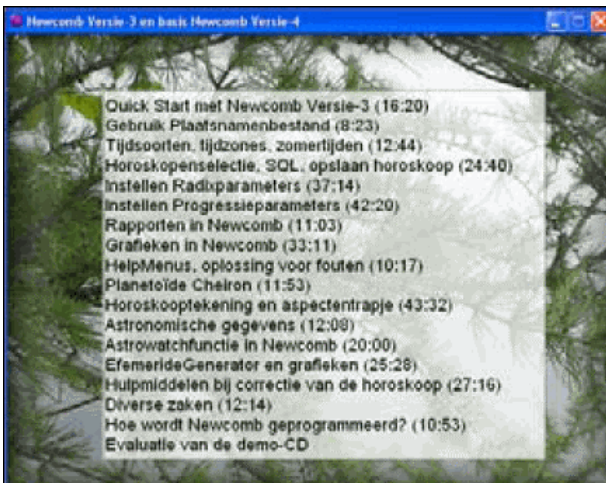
Newcomb Versie-3 en basis Newcomb Versie-4

Quick Start met Newcomb Versie-3 (16:20)
Gebruik Plaatsnamenbestand (8:23)
Tijdsoorten, tijdzones, zomertijden (12:44)
Horoskopenselectie, SQL, opslaan horoskoop (24:40)
Instellen Radixparameters (37:14)
Instellen Progressieparameters (42:20)
Rapporten in Newcomb (11:03)
Grafieken in Newcomb (33:11)
HelpMenus, oplossing voor fouten (10:17)
Planetoïde Cheiron (11:53)
Horoskooptekening en aspectentrapje (43:32)
Astronomische gegevens (12:08)
Astrowatchfunctie in Newcomb (20:00)
EfemerideGenerator en grafieken (25:28)
Hulpmiddelen bij correctie van de horoskoop (27:16)
Diverse zaken (12:14)
Hoe wordt Newcomb geprogrammeerd? (10:53)
Evaluatie van de demo-CD